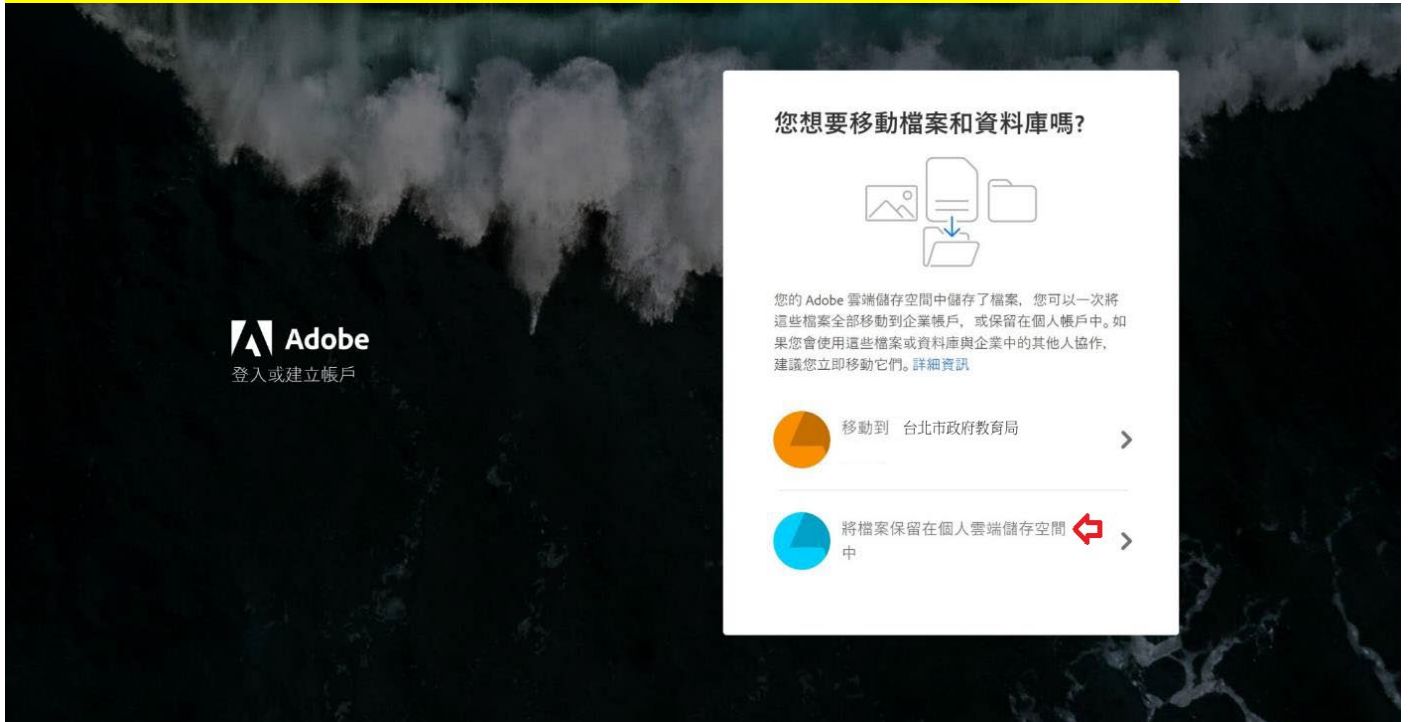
Adobe
登入或建立帳戶

您想要移動檔案和資料庫嗎?

您的 Adobe 雲端儲存空間中儲存了檔案，您可以一次將這些檔案全部移動到企業帳戶，或保留在個人帳戶中。如果您會使用這些檔案或資料庫與企業中的其他人協作，建議您立即移動它們。詳細資訊

移動到 台北市政府教育局

將檔案保留在個人雲端儲存空間中